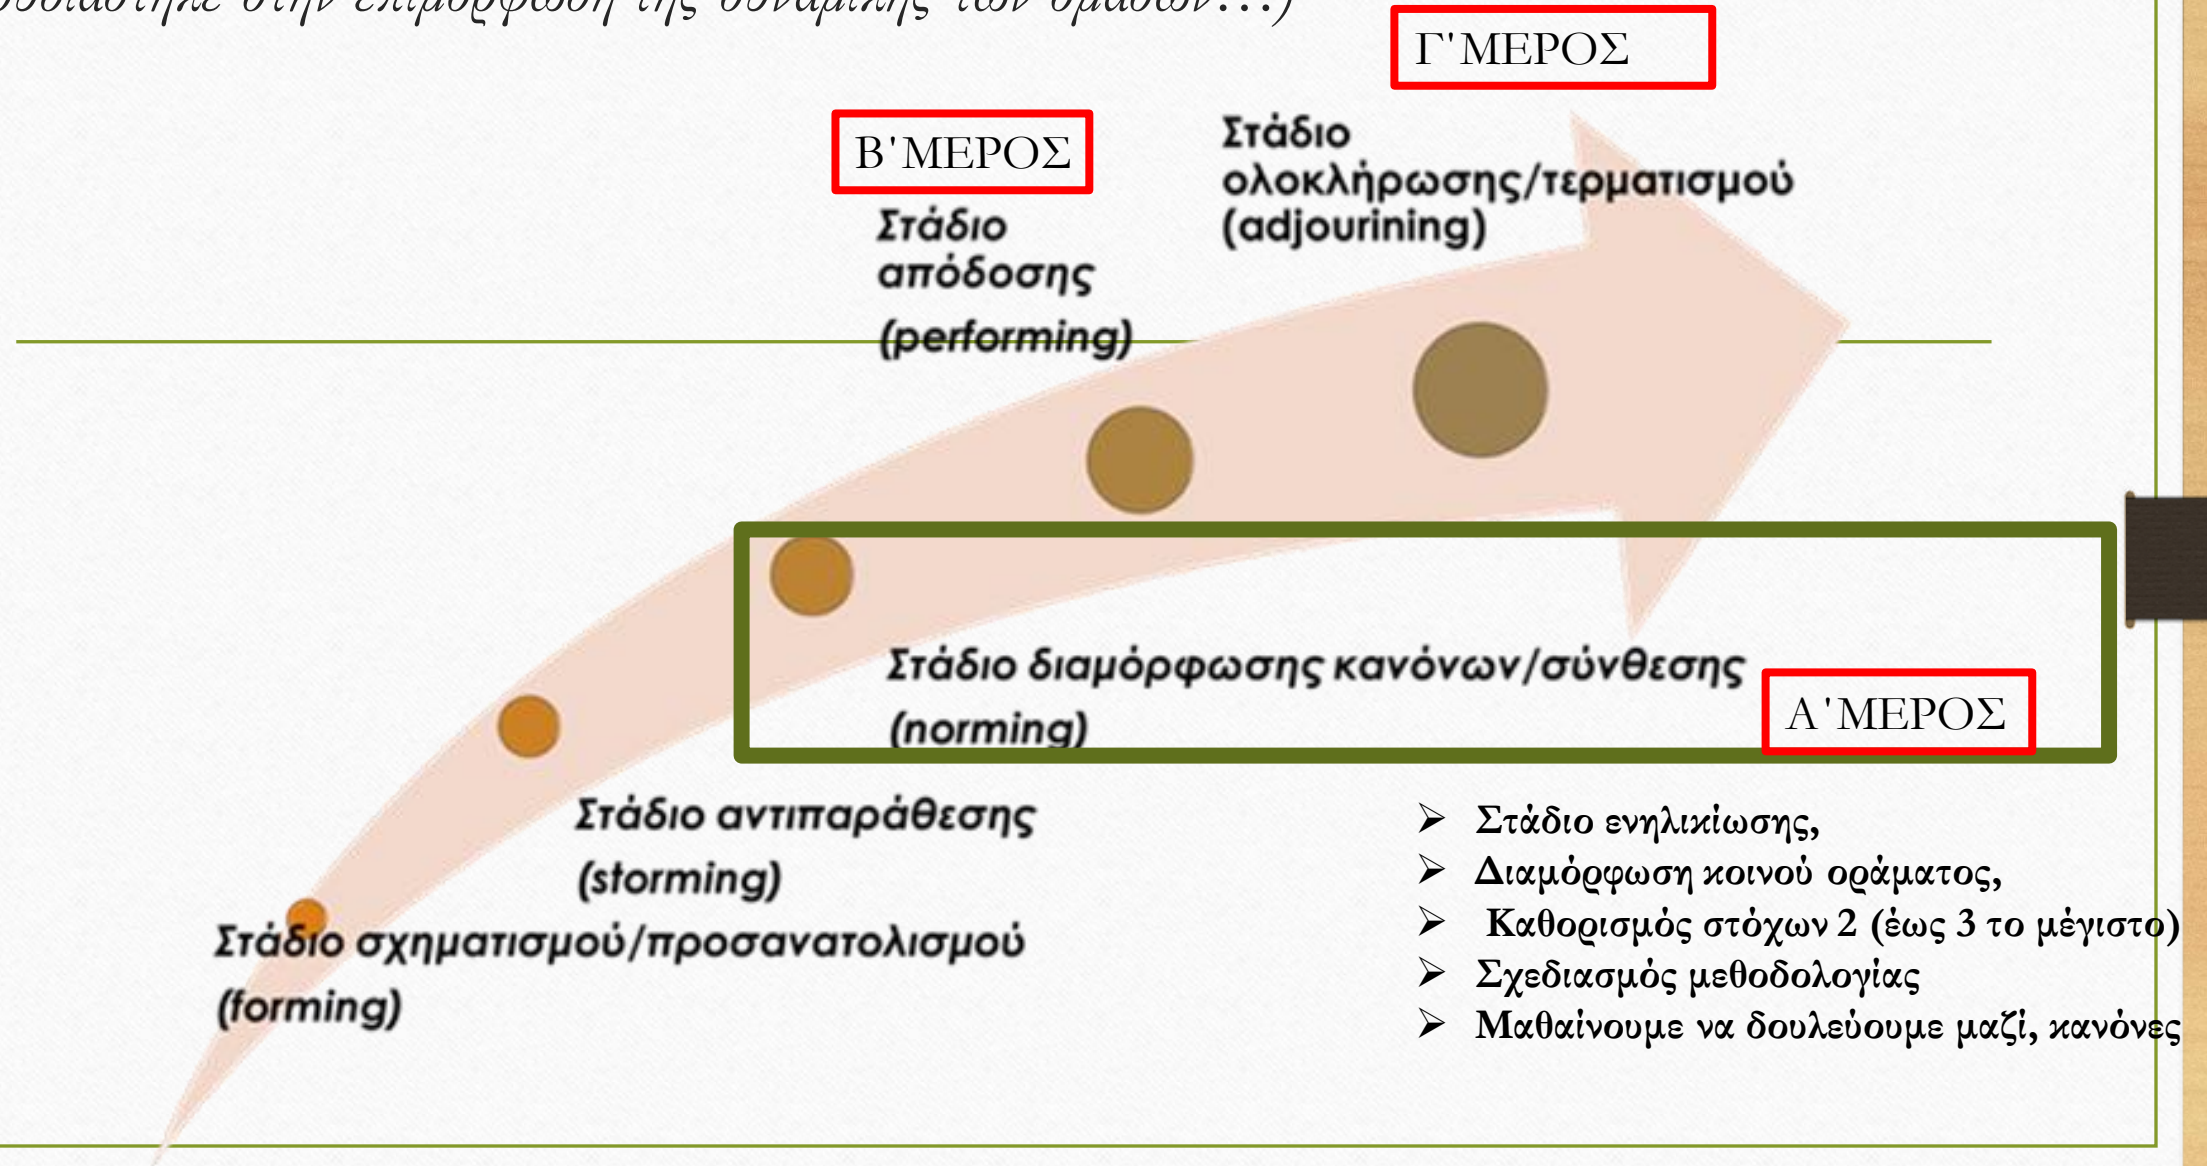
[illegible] στην επιμόρφωση της δυναμικής των ομάδων...)

Γ'ΜΕΡΟΣ

Β'ΜΕΡΟΣ

Στάδιο ολοκλήρωσης/τερματισμού (adjourining)

Στάδιο απόδοσης (performing)

Στάδιο διαμόρφωσης κανόνων/σύνθεσης (norming)

Α'ΜΕΡΟΣ

Στάδιο αντιπαράθεσης (storming)

Στάδιο σχηματισμού/προσανατολισμού (forming)

➢ Στάδιο ενηλικίωσης,
➢ Διαμόρφωση κοινού οράματος,
➢ Καθορισμός στόχων 2 (έως 3 το μέγιστο)
➢ Σχεδιασμός μεθοδολογίας
➢ Μαθαίνουμε να δουλεύουμε μαζί, κανόνες